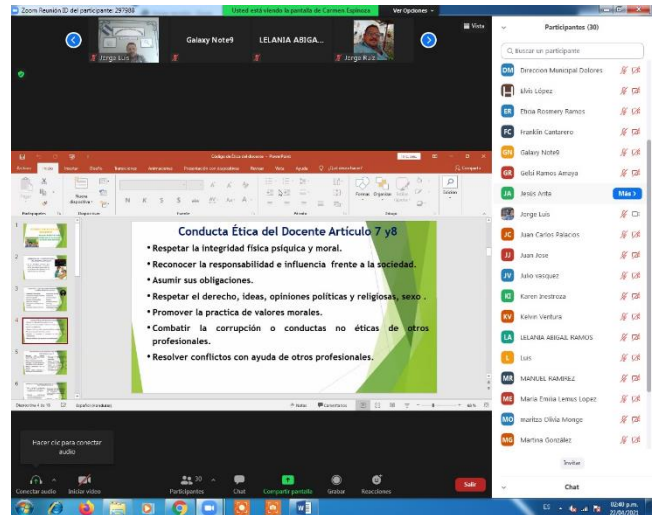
Zoom Reunión ID del participante: 297808

Usted está viendo la pantalla de Carmen Espinoza

Ver Opciones

Vista

Jorge Luis

Galaxy Note9

LELANIA ABIGA...

Jorge Ruiz

Participantes (30)

Buscar un participante

DM Direccion Municipal Dolores

Elvis López

ER Elsia Rosmery Ramos

FC Franklin Cantarero

GN Galaxy Note9

GR Gelsi Ramos Amaya

JA Jesús Arita

Más

Jorge Luis

JC Juan Carlos Palacios

JJ Juan Jose

JV Julio vasquez

KI Karen Inestroza

KV Kelvin Ventura

LA LELANIA ABIGAIL RAMOS

L Luis

MR MANUEL RAMIREZ

ME Maria Emilia Lemus Lopez

MO marilzo Olivia Monge

MG Martina González

Invitar

Chat

Código de ética del docente - PowerPoint

Archivo Inicio Insertar Diseño Transiciones Animaciones Presentación con diapositivas Revisar Vista Ayuda

Compartir

Conducta Ética del Docente Artículo 7 y8

• Respetar la integridad física psíquica y moral.

• Reconocer la responsabilidad e influencia frente a la sociedad.

• Asumir sus obligaciones.

• Respetar el derecho, ideas, opiniones políticas y religiosas, sexo .

• Promover la practica de valores morales.

• Combatir la corrupción o conductas no éticas de otros profesionales.

• Resolver conflictos con ayuda de otros profesionales.

Diapositiva 4 de 16

Español (Honduras)

Notas

Comentarios

Hacer clic para conectar audio

Conectar audio

Iniciar video

30

Participantes

Chat

Compartir pantalla

Grabar

Reacciones

Salir

02:40 p.m.
21/04/2021